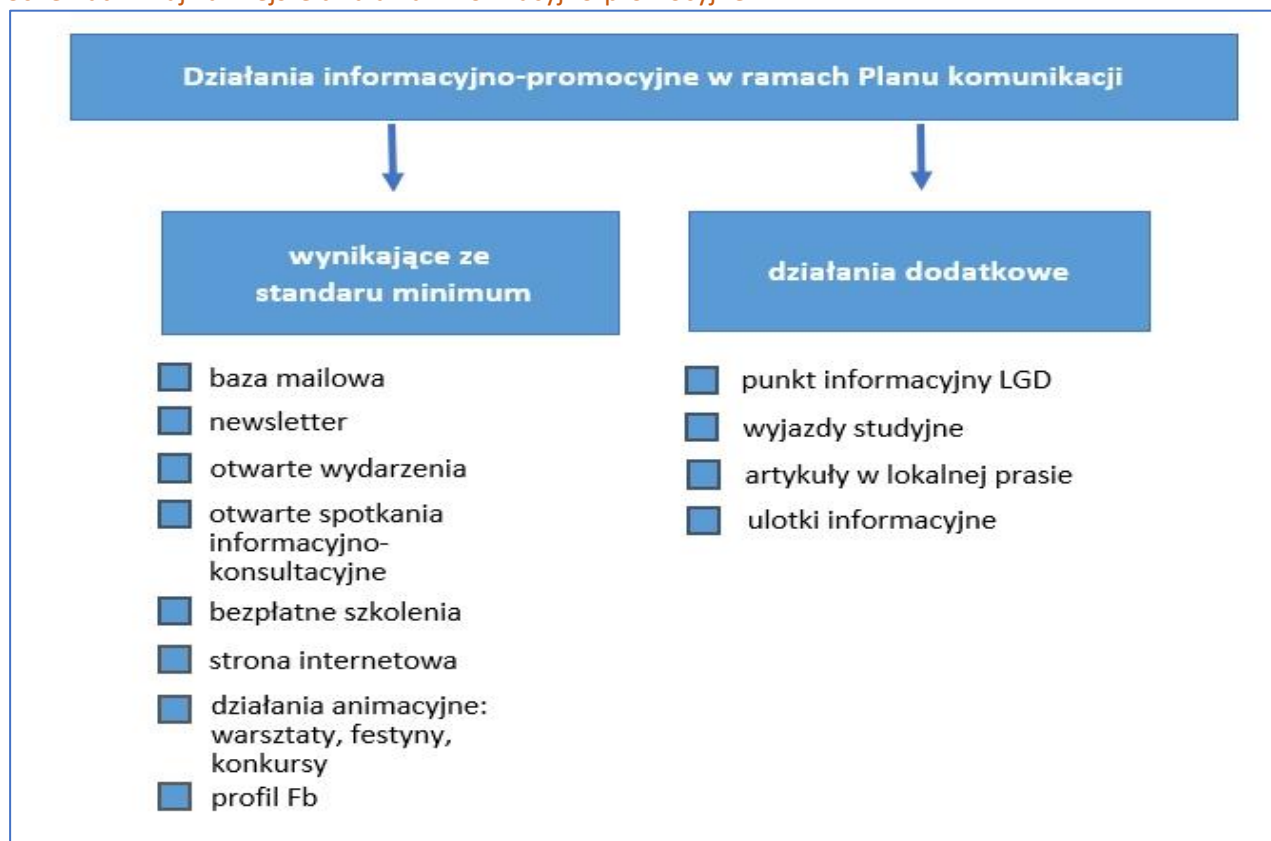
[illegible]

Działania informacyjno-promocyjne w ramach Planu komunikacji

wynikające ze standaru minimum

baza mailowa

newsletter

otwarte wydarzenia

otwarte spotkania informacyjno-konsultacyjne

bezpłatne szkolenia

strona internetowa

działania animacyjne: warsztaty, festyny, konkursy

profil Fb

działania dodatkowe

punkt informacyjny LGD

wyjazdy studyjne

artykuły w lokalnej prasie

ulotki informacyjne